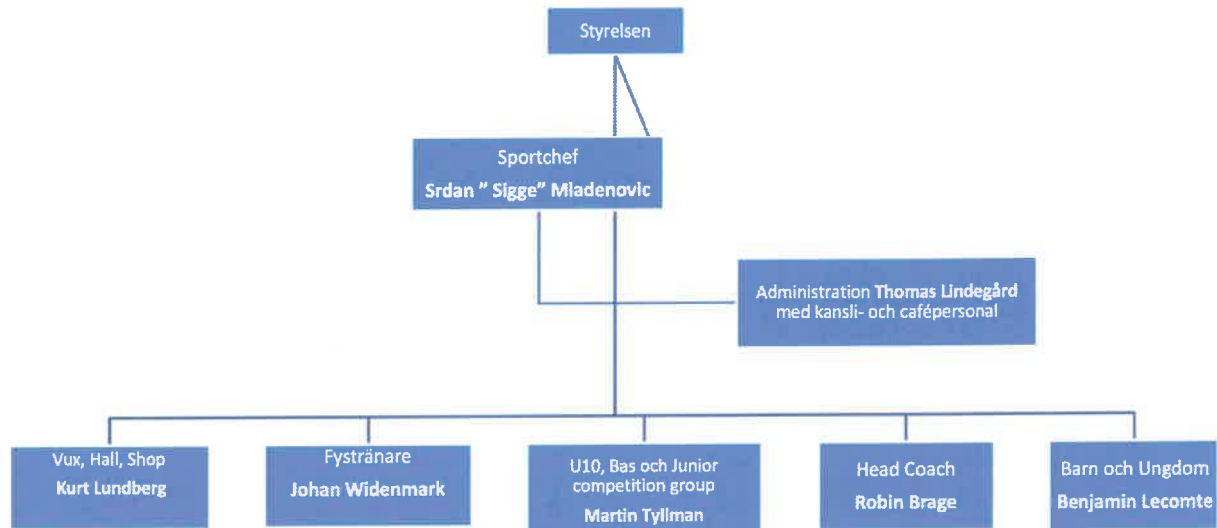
Styrelsen

Sportchef
Srdan " Sigge" Mladenovic

Administration Thomas Lindegård
med kansli- och cafépersonal

Vux, Hall, Shop
Kurt Lundberg

Fysträn are
Johan Widenmark

U10, Bas och Junior competition group
Martin Tyllman

Head Coach
Robin Brage

Barn och Ungdom
Benjamin Lecomte